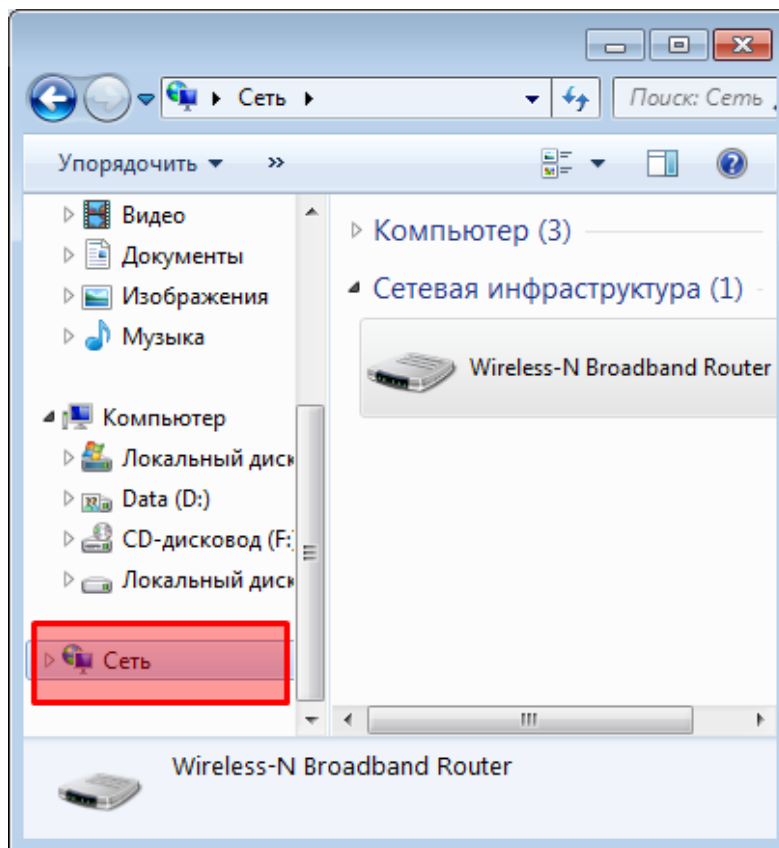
Сеть

Поиск: Сеть

Упорядочить ▾ »

Видео
Документы
Изображения
Музыка

Компьютер
Локальный диск
Data (D:)
CD-дисковод (F:)
Локальный диск

Сеть

Компьютер (3)

Сетевая инфраструктура (1)

Wireless-N Broadband Router

Wireless-N Broadband Router